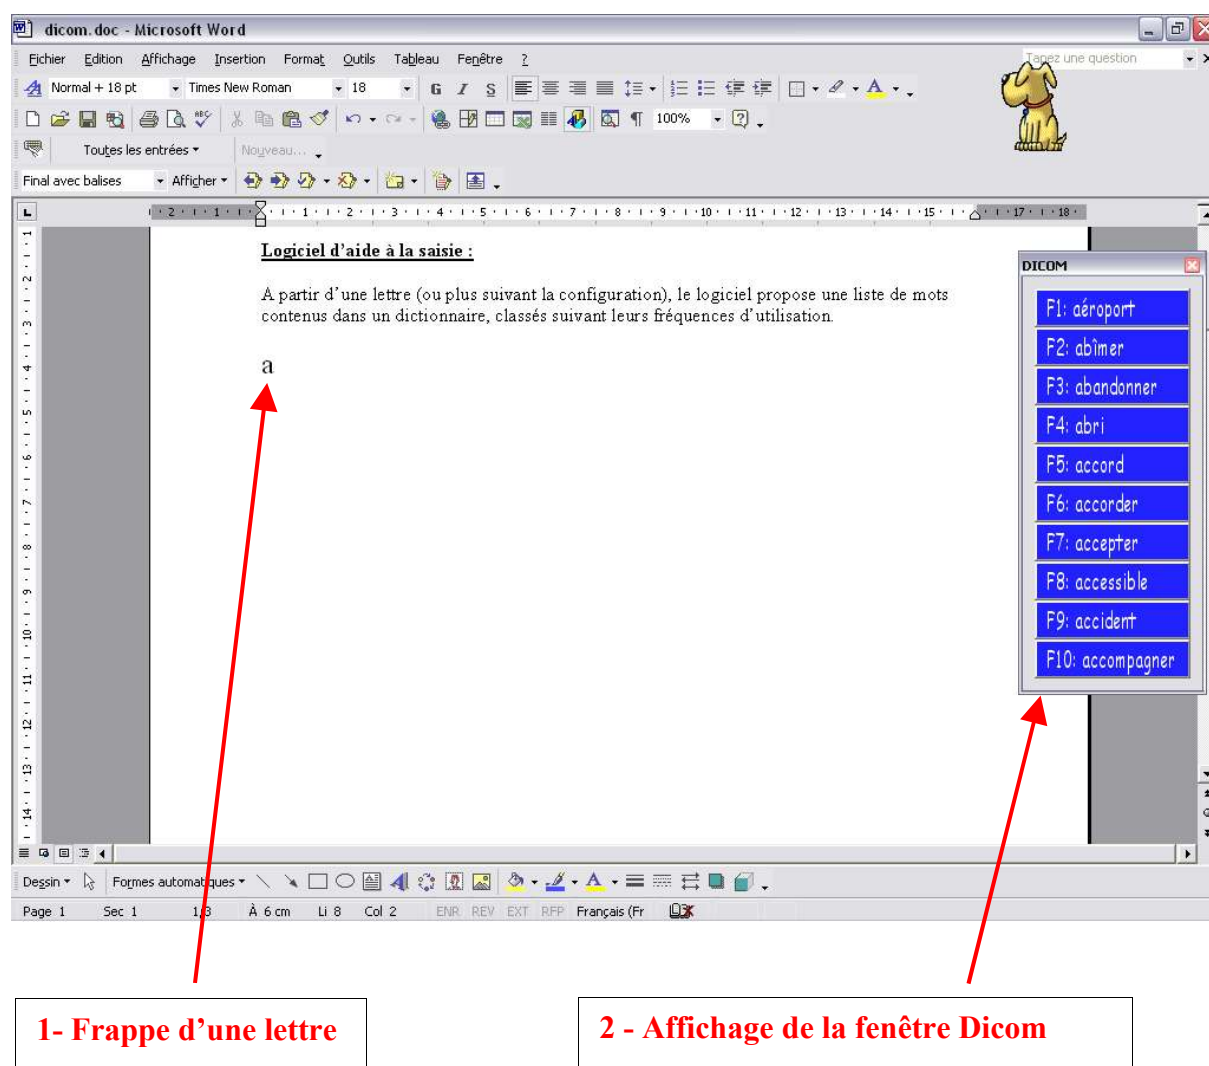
dicom.doc - Microsoft Word

Fichier Edition Affichage Insertion Format Outils Tableau Fenêtre ?

Tapez une question

Normal + 18 pt Times New Roman 18 G I S

100%

Toutes les entrées Nouveau...

Final avec balises Afficher

2 1 1 2 3 4 5 6 7 8 9 10 11 12 13 14 15 17 18

Logiciel d'aide à la saisie :

A partir d'une lettre (ou plus suivant la configuration), le logiciel propose une liste de mots contenus dans un dictionnaire, classés suivant leurs fréquences d'utilisation.

a

DICOM

F1: aéroport
F2: abîmer
F3: abandonner
F4: abri
F5: accord
F6: accorder
F7: accepter
F8: accessible
F9: accident
F10: accompagner

Dessin Formes automatiques

Page 1 Sec 1 1/3 À 6 cm Li 8 Col 2 ENR REV EXT RFP Français (Fr

1- Frappe d'une lettre

2 - Affichage de la fenêtre Dicom